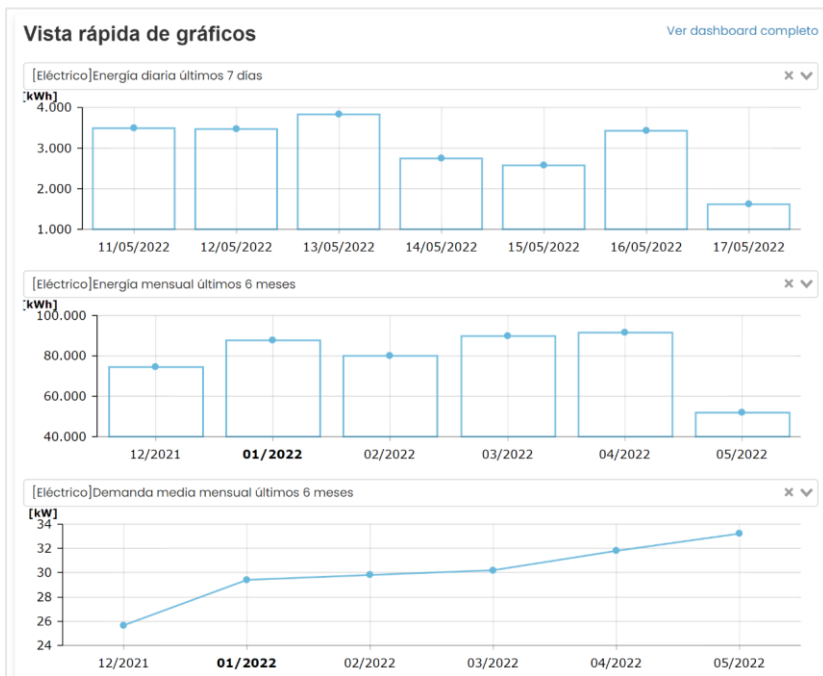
Vista rápida de gráficos

Ver dashboard completo

[Eléctrico]Energía diaria últimos 7 días

[kWh]

4.000
3.000
2.000
1.000

11/05/2022 12/05/2022 13/05/2022 14/05/2022 15/05/2022 16/05/2022 17/05/2022

[Eléctrico]Energía mensual últimos 6 meses

[kWh]

100.000
80.000
60.000
40.000

12/2021 **01/2022** 02/2022 03/2022 04/2022 05/2022

[Eléctrico]Demanda media mensual últimos 6 meses

[kW]

34
32
30
28
26
24

12/2021 **01/2022** 02/2022 03/2022 04/2022 05/2022